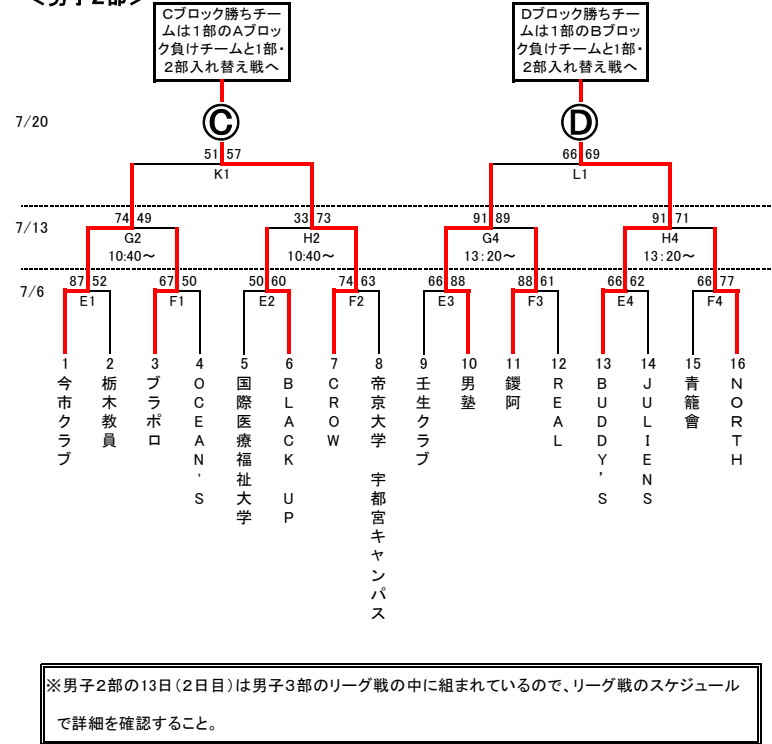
＜男子２部＞

Cブロック勝ちチームは１部のAブロック負けチームと１部・２部入れ替え戦へ

Dブロック勝ちチームは１部のBブロック負けチームと１部・２部入れ替え戦へ

7/20

Ⓒ

Ⓓ

51 57
K1

66 69
L1

7/13

74 49
G2
10:40～

33 73
H2
10:40～

91 89
G4
13:20～

91 71
H4
13:20～

7/6

87 52
E1

67 50
F1

50 60
E2

74 63
F2

66 88
E3

88 61
F3

66 62
E4

66 77
F4

1 今市クラブ
2 栃木教員
3 ブラポロ
4 OCEAN'S
5 国際医療福祉大学
6 BLACK UP
7 CROW
8 帝京大学 宇都宮キャンパス
9 壬生クラブ
10 男塾
11 鍐阿
12 REAL
13 BUDDY'S
14 JULIENS
15 青籠會
16 NORTH

※男子２部の13日（２日目）は男子３部のリーグ戦の中に組まれているので、リーグ戦のスケジュールで詳細を確認すること。